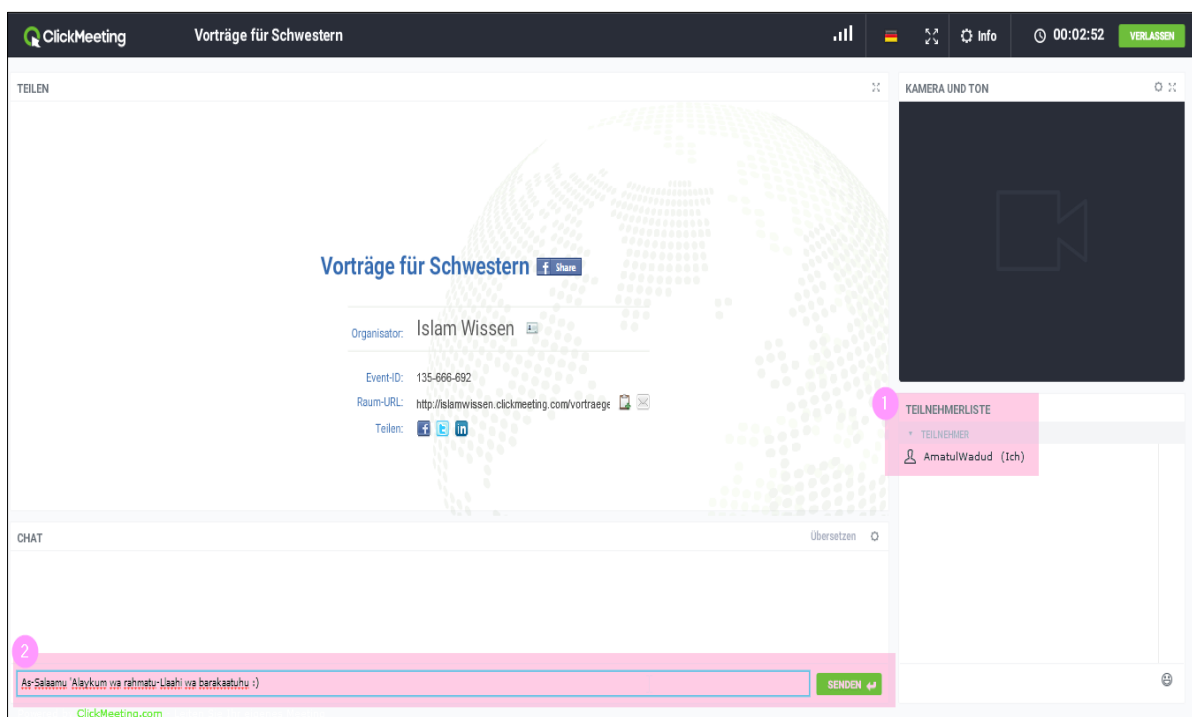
ClickMeeting Vorträge für Schwestern Info 00:02:52 VERLASSEN

TEILEN

Vorträge für Schwestern Share

Organisator: Islam Wissen

Event-ID: 135-666-692
Raum-URL: http://islamwissen.clickmeeting.com/vortraege
Teilen:

CHAT Übersetzen

2

As-Salaamu 'Alaykum wa rahmatu-Llaahi wa barakaatuhu :)

SENDEN

ClickMeeting.com

KAMERA UND TON

1

TEILNEHMERLISTE

TEILNEHMER

AmatulWadud (Ich)